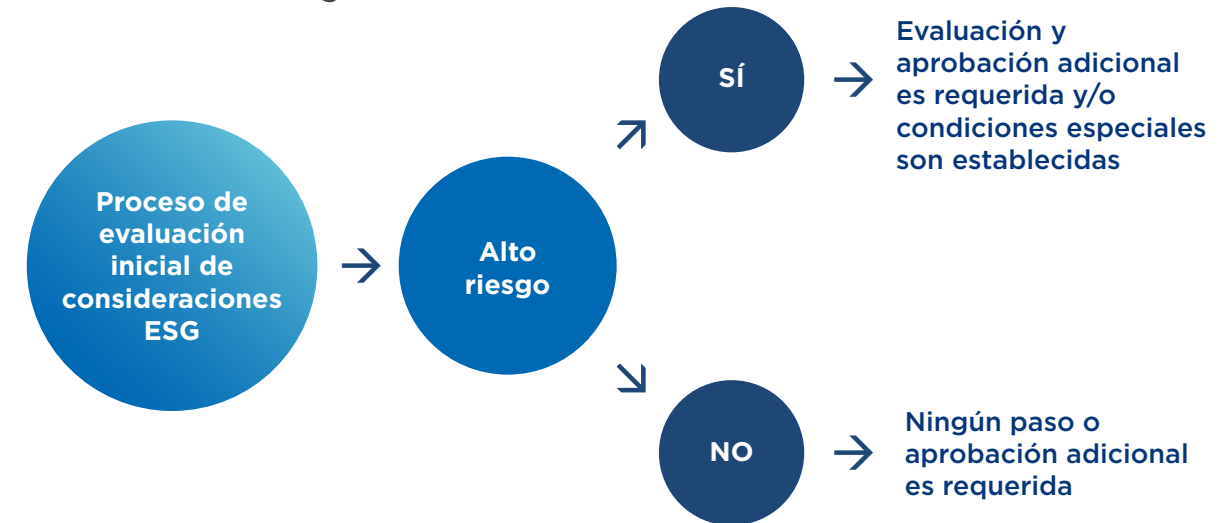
Proceso de evaluación inicial de consideraciones ESG

Alto riesgo

SÍ

Evaluación y aprobación adicional es requerida y/o condiciones especiales son establecidas

NO

Ningún paso o aprobación adicional es requerida